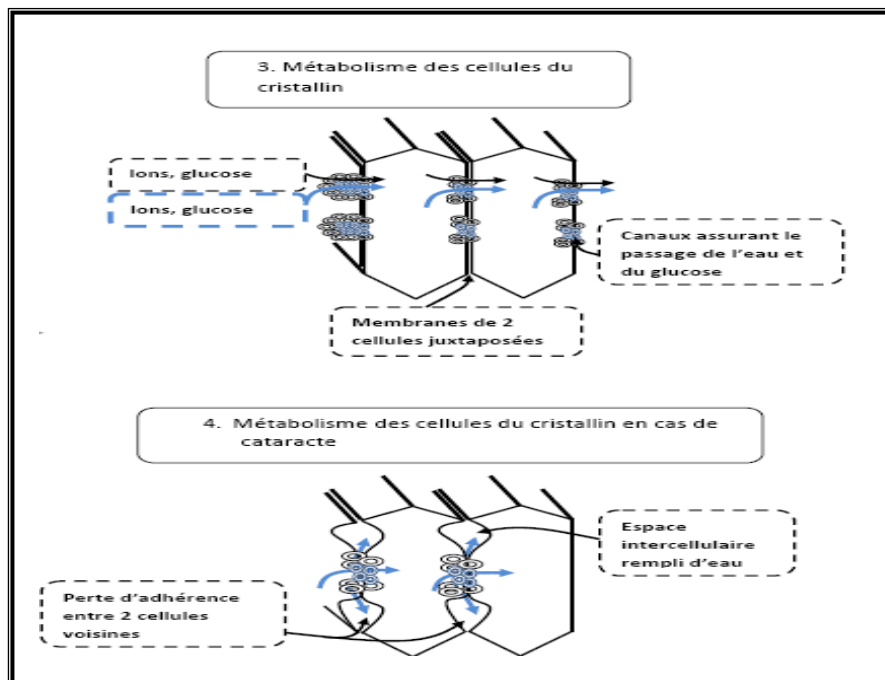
3. Métabolisme des cellules du cristallin

Ions, glucose

Ions, glucose

Canaux assurant le passage de l'eau et du glucose

Membranes de 2 cellules juxtaposées

4. Métabolisme des cellules du cristallin en cas de cataracte

Espace intercellulaire rempli d'eau

Perte d'adhérence entre 2 cellules voisines